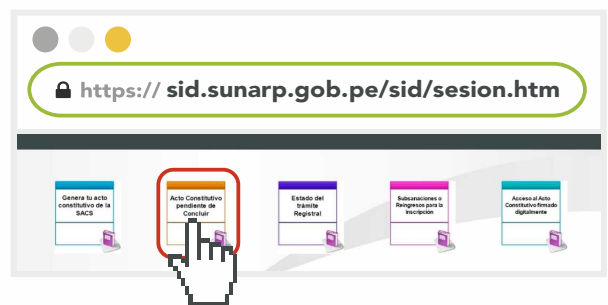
https:// sid.sunarp.gob.pe/sid/sesion.htm

Genera tu acto constitutivo de la SACS

Acto Constitutivo pendiente de Concluir

Estado del trámite Registral

Subsanaciones o Reingresos para la inscripción

Acceso al Acto Constitutivo firmado digitalmente